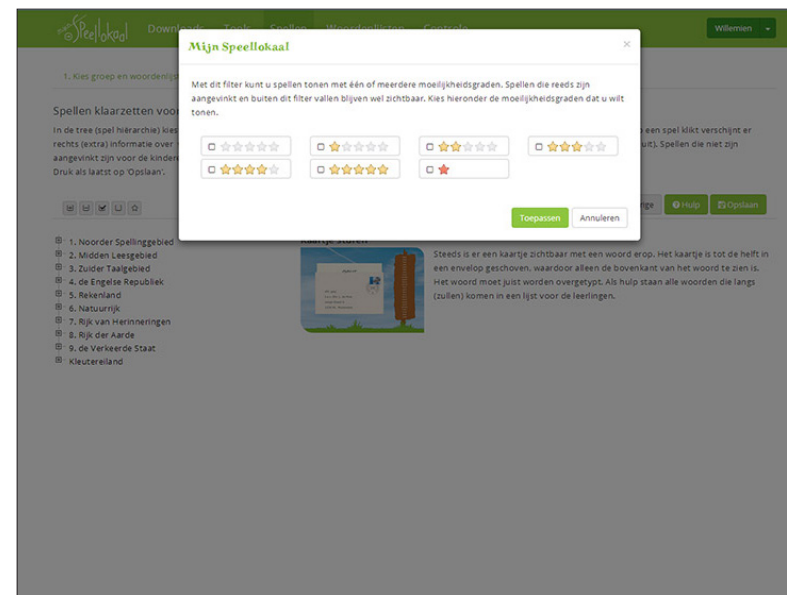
Spellokaal Downloads Tools Spellen Woordenlijsten Controle Willemien

Mijn Speellokaal ×

Met dit filter kunt u spellen tonen met één of meerdere moeilijkheidsgraden. Spellen die reeds zijn aangevinkt en buiten dit filter vallen blijven wel zichtbaar. Kies hieronder de moeilijkheidsgraden dat u wilt tonen.

Toepassen Annuleren

1. Kies groep en woordenl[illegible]

Spellen klaarzetten voor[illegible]

In de tree (spel hiërarchie) kies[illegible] een spel klikt verschijnt er rechts (extra) informatie over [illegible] uit). Spellen die niet zijn aangevinkt zijn voor de kindere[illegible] Druk als laatst op 'Opslaan'.

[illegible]rge Hulp Opslaan

1. Noorder Spellinggebied
2. Midden Leesgebied
3. Zulder Taalgebied
4. de Engelse Republiek
5. Rekenland
6. Natuurrijk
7. Rijk van Herinneringen
8. Rijk der Aarde
9. de Verkeerde Staat
Kleutereiland

Kaartje sturen

Steeds is er een kaartje zichtbaar met een woord erop. Het kaartje is tot de helft in een envelop geschoven, waardoor alleen de bovenkant van het woord te zien is. Het woord moet juist worden overgetypt. Als hulp staan alle woorden die langs (zullen) komen in een lijst voor de leerlingen.